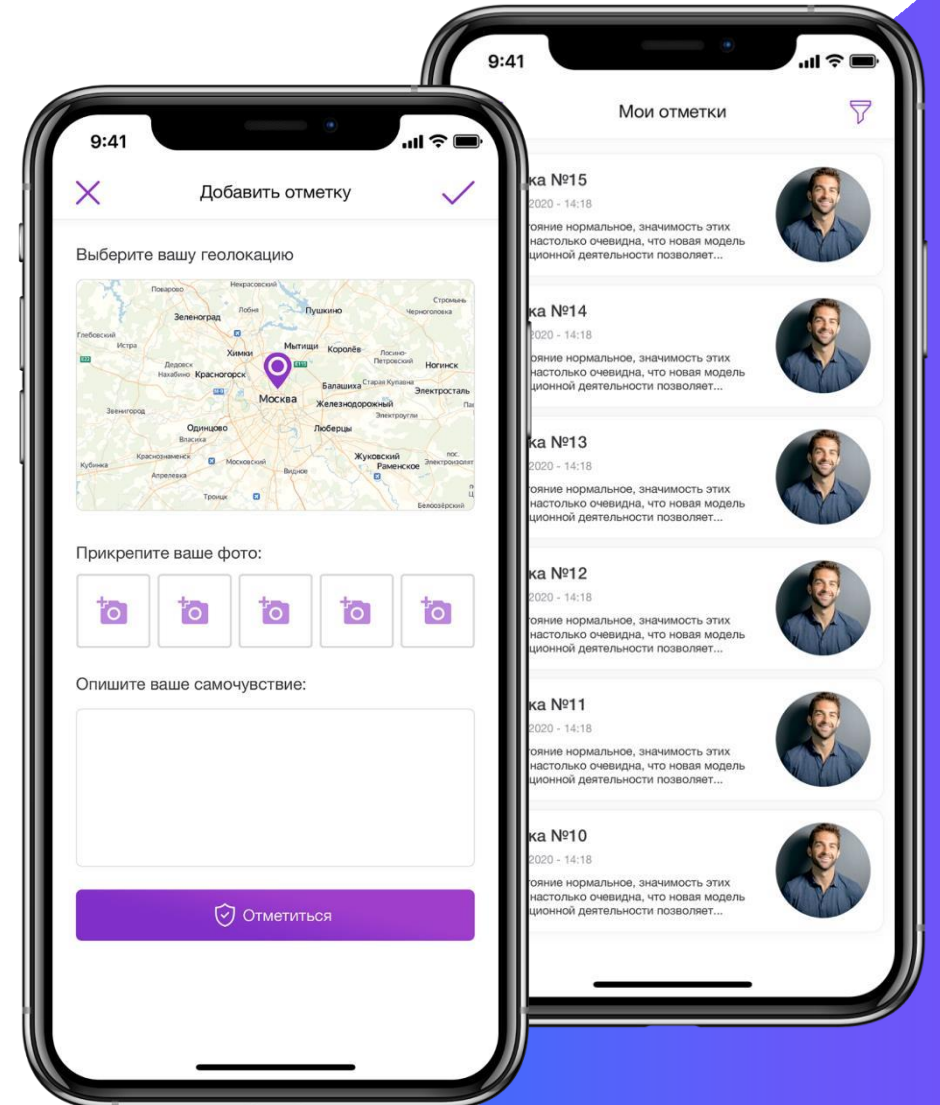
9:41

Добавить отметку

Выберите вашу геолокацию

Поварово Некрасовский Строминь Зеленоград Лобня Пушкино Черноголовка Глебовский Истра Химки Мытищи Королёв Лосино-Петровский Дедовск Нахабино Красногорск Ногинск Балашиха Старая Купавна Электросталь Москва Звенигород Железнодорожный Электроугли Одинцово Люберцы Власиха Краснознаменск Московский Жуковский Кубинка Апрелевка Видное Раменское Троицк Белоозёрский

Прикрепите ваше фото:

Опишите ваше самочувствие:

Отметиться

9:41

Мои отметки

ка №15
2020 - 14:18
тояние нормальное, значимость этих настолько очевидна, что новая модель ционной деятельности позволяет...

ка №14
2020 - 14:18
тояние нормальное, значимость этих настолько очевидна, что новая модель ционной деятельности позволяет...

ка №13
2020 - 14:18
тояние нормальное, значимость этих настолько очевидна, что новая модель ционной деятельности позволяет...

ка №12
2020 - 14:18
тояние нормальное, значимость этих настолько очевидна, что новая модель ционной деятельности позволяет...

ка №11
2020 - 14:18
тояние нормальное, значимость этих настолько очевидна, что новая модель ционной деятельности позволяет...

ка №10
2020 - 14:18
тояние нормальное, значимость этих настолько очевидна, что новая модель ционной деятельности позволяет...